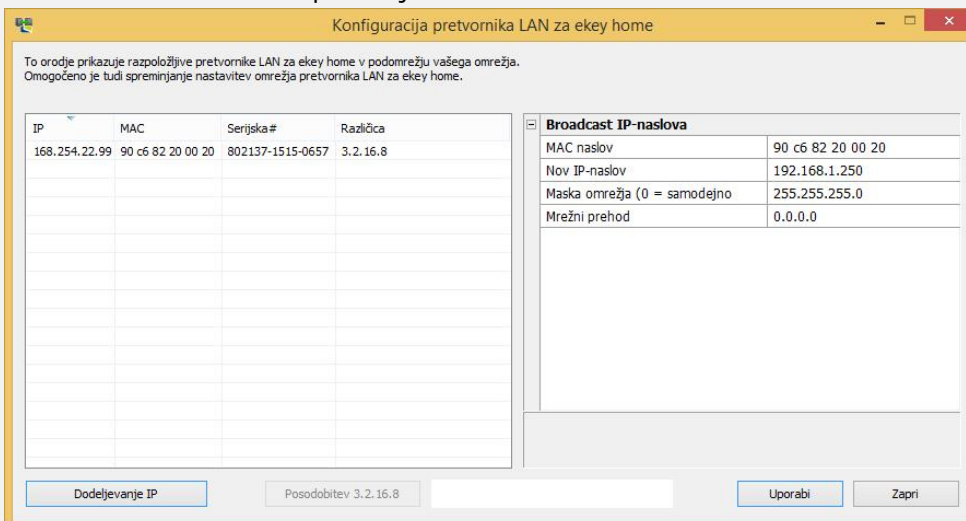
Konfiguracija pretvornika LAN za ekey home

To orodje prikazuje razpoložljive pretvornike LAN za ekey home v podomrežju vašega omrežja.
Omogočeno je tudi spreminjanje nastavitev omrežja pretvornika LAN za ekey home.

| IP | MAC | Serijska# | Različica |
|---|---|---|---|
| 168.254.22.99 | 90 c6 82 20 00 20 | 802137-1515-0657 | 3.2.16.8 |

| Broadcast IP-naslova | |
|---|---|
| MAC naslov | 90 c6 82 20 00 20 |
| Nov IP-naslov | 192.168.1.250 |
| Maska omrežja (0 = samodejno | 255.255.255.0 |
| Mrežni prehod | 0.0.0.0 |

Dodeljevanje IP
Posodobitev 3.2.16.8
Uporabi
Zapri